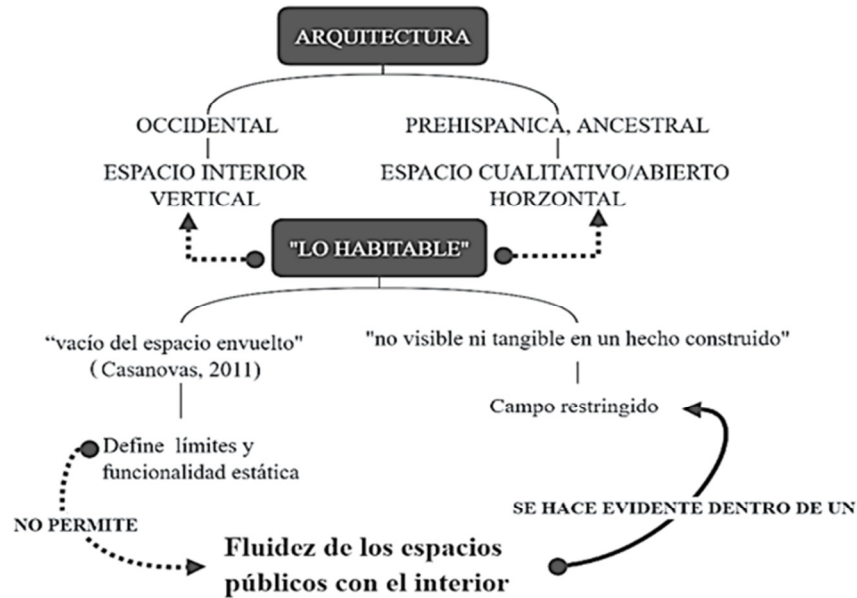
ARQUITECTURA

OCCIDENTAL

ESPACIO INTERIOR VERTICAL

PREHISPANICA, ANCESTRAL

ESPACIO CUALITATIVO/ABIERTO HORZONTAL

"LO HABITABLE"

“vacío del espacio envuelto” ( Casanovas, 2011)

Define límites y funcionalidad estática

"no visible ni tangible en un hecho construido"

Campo restringido

NO PERMITE

SE HACE EVIDENTE DENTRO DE UN

Fluidez de los espacios públicos con el interior